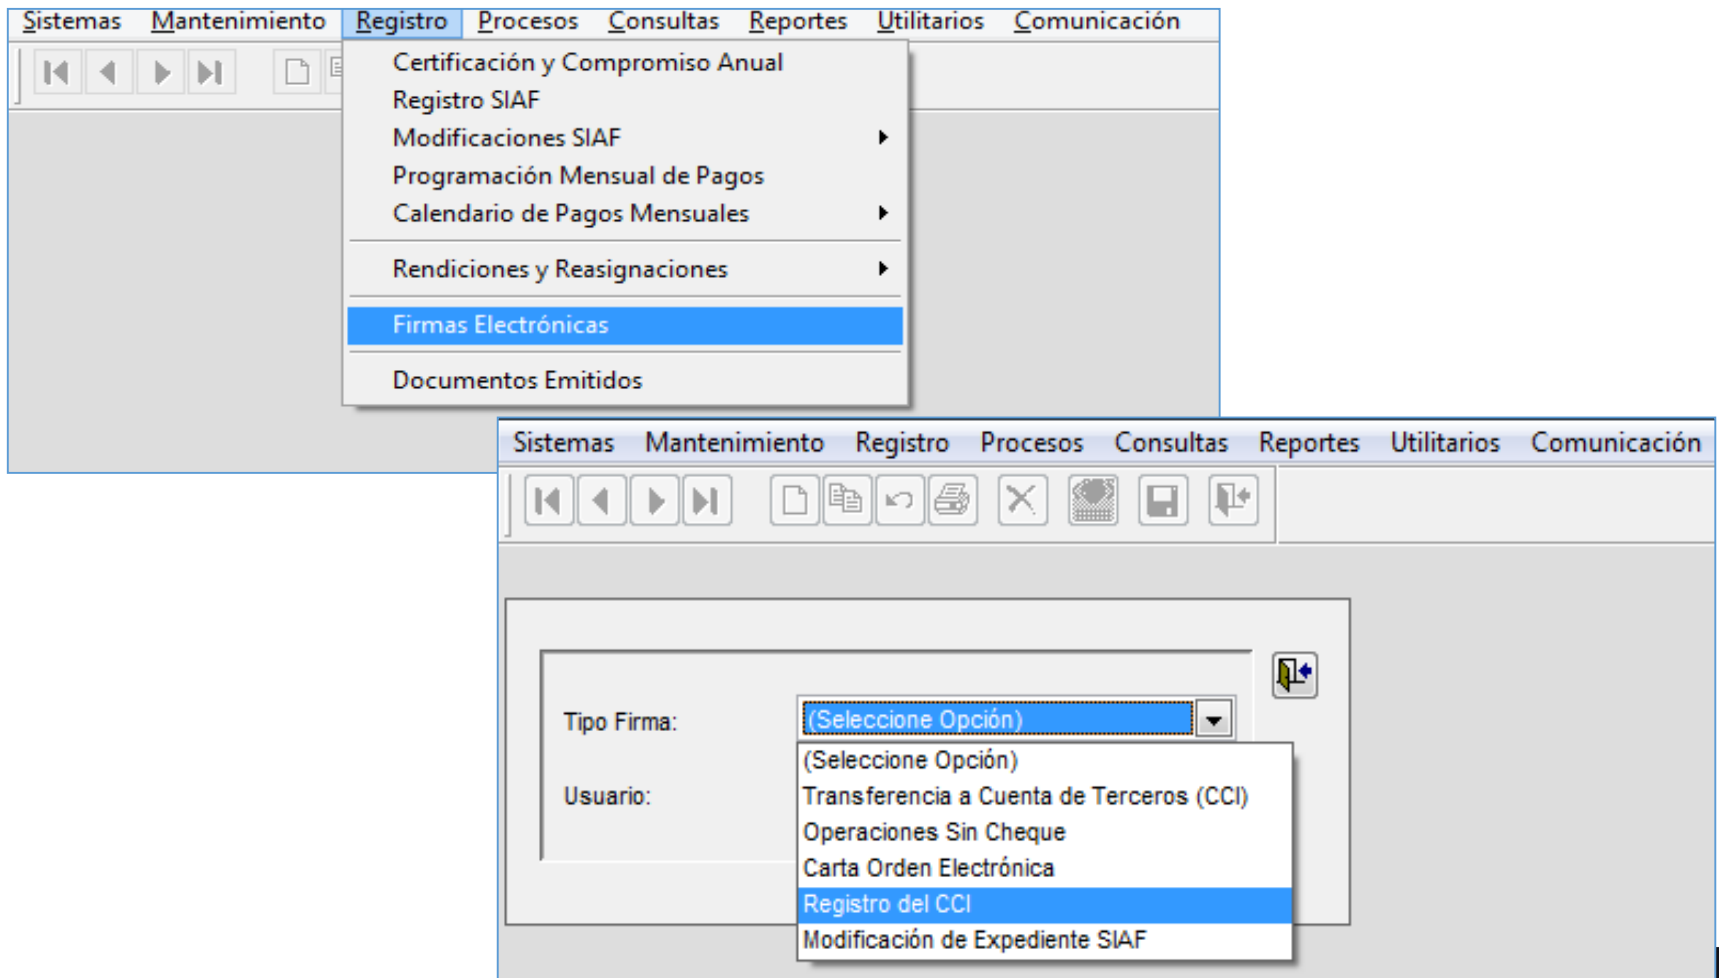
Sistemas Mantenimiento Registro Procesos Consultas Reportes Utilitarios Comunicación

Certificación y Compromiso Anual
Registro SIAF
Modificaciones SIAF
Programación Mensual de Pagos
Calendario de Pagos Mensuales
Rendiciones y Reasignaciones
Firmas Electrónicas
Documentos Emitidos

Sistemas Mantenimiento Registro Procesos Consultas Reportes Utilitarios Comunicación

Tipo Firma: (Seleccione Opción)

Usuario:

(Seleccione Opción)
Transferencia a Cuenta de Terceros (CCI)
Operaciones Sin Cheque
Carta Orden Electrónica
Registro del CCI
Modificación de Expediente SIAF